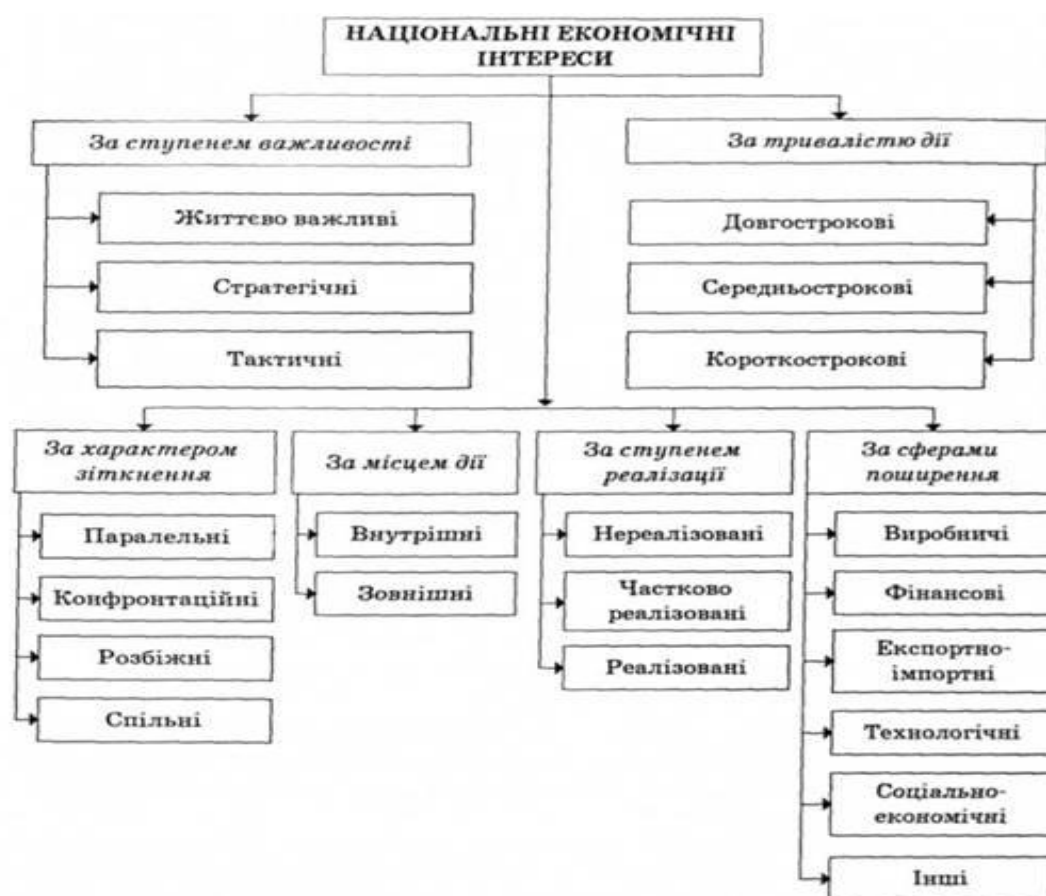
НАЦІОНАЛЬНІ ЕКОНОМІЧНІ ІНТЕРЕСИ

За ступенем важливості

Життєво важливі

Стратегічні

Тактичні

За тривалістю дії

Довгострокові

Середньострокові

Короткострокові

За характером зіткнення

Паралельні

Конфронтаційні

Розбіжні

Спільні

За місцем дії

Внутрішні

Зовнішні

За ступенем реалізації

Нереалізовані

Частково реалізовані

Реалізовані

За сферами поширення

Виробничі

Фінансові

Експортно-імпортні

Технологічні

Соціально-економічні

Інші